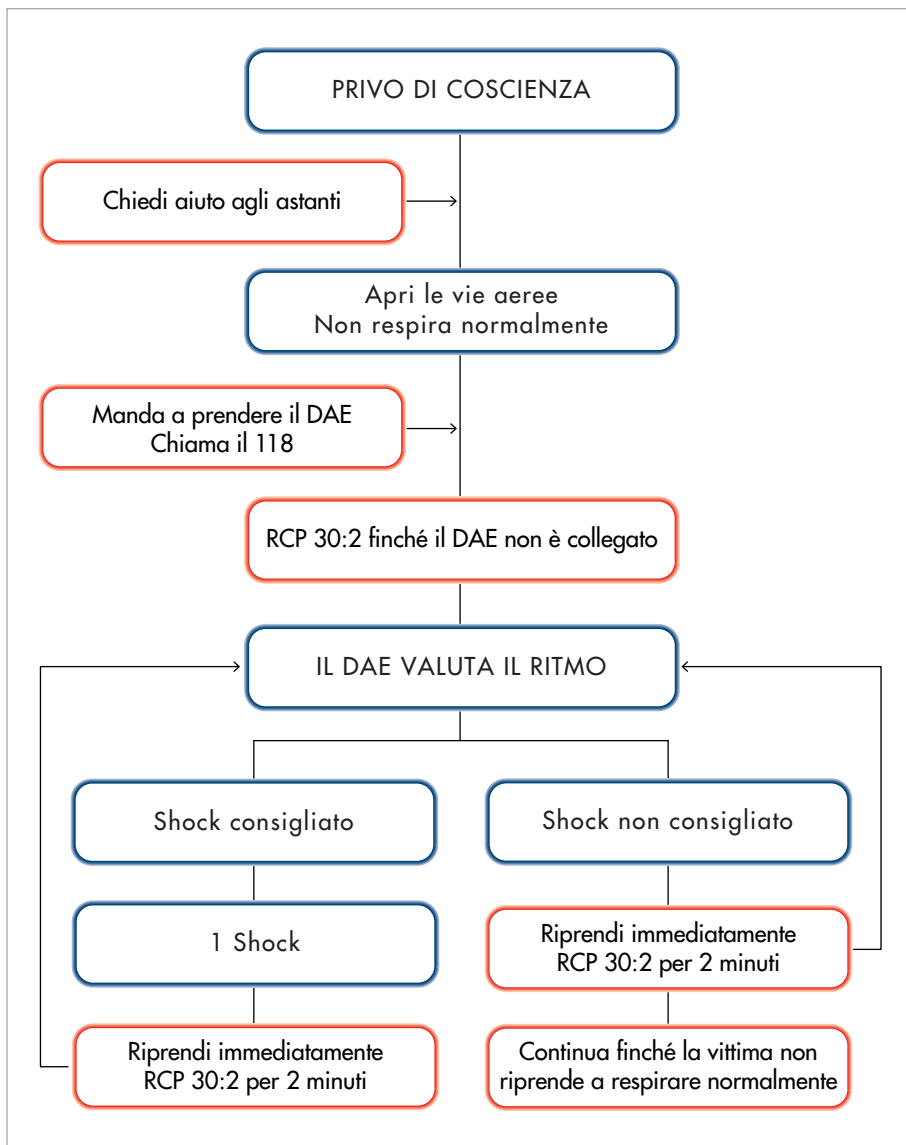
PRIVO DI COSCIENZA

Chiedi aiuto agli astanti

Apri le vie aeree
Non respira normalmente

Manda a prendere il DAE
Chiama il 118

RCP 30:2 finché il DAE non è collegato

IL DAE VALUTA IL RITMO

Shock consigliato

1 Shock

Riprendi immediatamente
RCP 30:2 per 2 minuti

Shock non consigliato

Riprendi immediatamente
RCP 30:2 per 2 minuti

Continua finché la vittima non riprende a respirare normalmente